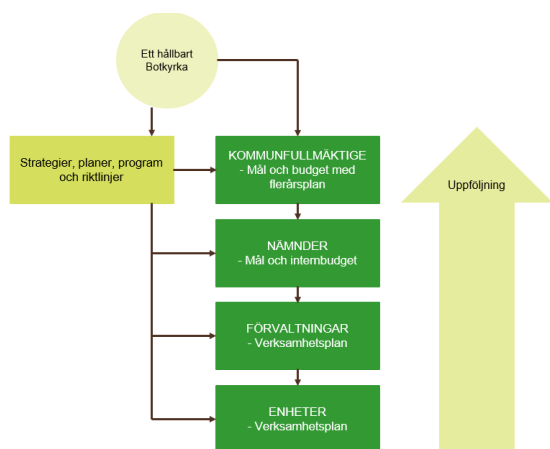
Ett hållbart Botkyrka

Strategier, planer, program och riktlinjer

KOMMUNFULLMÄKTIGE
- Mål och budget med flerårsplan

NÄMNDER
- Mål och internbudget

FÖRVALTNINGAR
- Verksamhetsplan

ENHETER
- Verksamhetsplan

Uppföljning